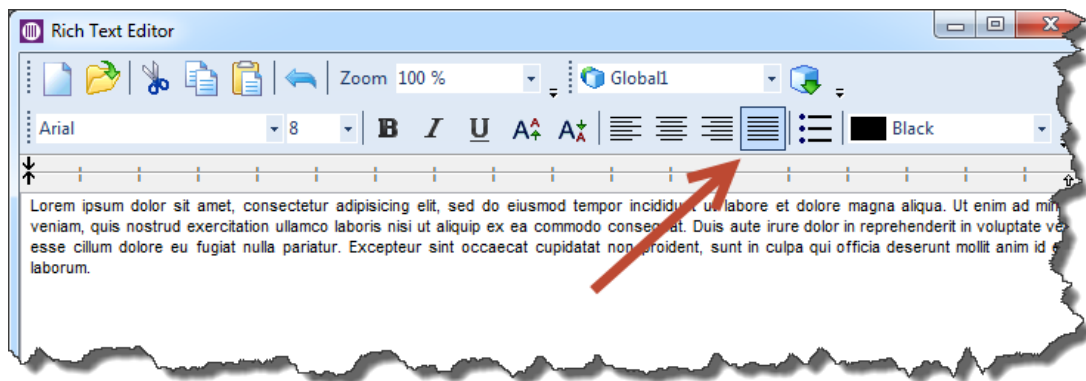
Rich Text Editor

Zoom 100 %

Global1

Arial

8

B I U

Black

Lorem ipsum dolor sit amet, consectetur adipisicing elit, sed do eiusmod tempor incidid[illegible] u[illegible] labore et dolore magna aliqua. Ut enim ad mi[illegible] veniam, quis nostrud exercitation ullamco laboris nisi ut aliquip ex ea commodo conse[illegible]at. Duis aute irure dolor in reprehenderit in voluptate ve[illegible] esse cillum dolore eu fugiat nulla pariatur. Excepteur sint occaecat cupidatat non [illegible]roident, sunt in culpa qui officia deserunt mollit anim id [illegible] laborum.